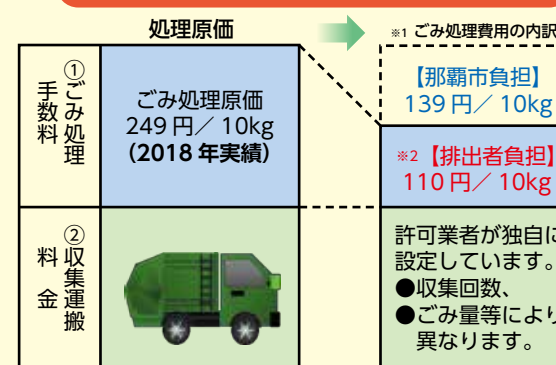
処理原価

①ごみ処理手数料

ごみ処理原価
249 円／ 10kg
（2018 年実績）

②収集運搬料金

※1 ごみ処理費用の内訳

【那覇市負担】
139 円／ 10kg

※2【排出者負担】
110 円／ 10kg

許可業者が独自に設定しています。
●収集回数、
●ごみ量等により異なります。